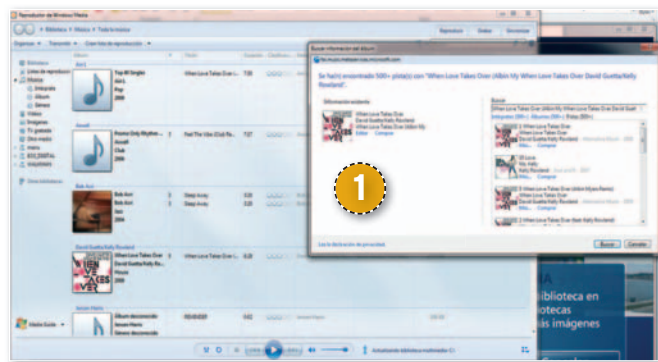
Reproductor de Windows Media

Biblioteca ▸ Música ▸ Todo la música

Reproducir | Grabar | Sincronizar

Organizar ▾ | Transmitir ▾ | Crear lista de reproducción ▾

Biblioteca
Listas de reproducción
Música
Intérprete
Álbum
Género
Vídeos
Imágenes
TV grabada
Otro medio

Otras bibliotecas

Top Ill Single
When Love Takes Over (...)

Avicii

Bob Acri
Bob Acri
Sleep Away

David Guetta/Kelly Rowland
When Love Takes Over
David Guetta/Kelly Ro...
House
2009

Álbum desconocido

Media Guide ▾

Actualizando biblioteca multimedia (2)

Buscar información del álbum

Se ha(n) encontrado 500+ pista(s) con "When Love Takes Over (Albin My When Love Takes Over David Guetta/Kelly Rowland".

Información existente
When Love Takes Over
David Guetta/Kelly Rowland
When Love Takes Over (Albin Ny
Editar
Comprar

Buscar
When Love Takes Over (Albin My When Love Takes Over David Guett
Intérpretes (500+) | Álbumes (500+) | Pistas (500+)
When Love Takes Over
David Guetta
Más...
Comprar
Kelly Rowland
Más...
Comprar
When Love Takes Over (Albin Myers Remix)
When Love Takes Over Kelly Rowland
Más...

1

Lea la declaración de privacidad

Buscar | Cancelar

ia
biblioteca en
otecas
ás imágenes